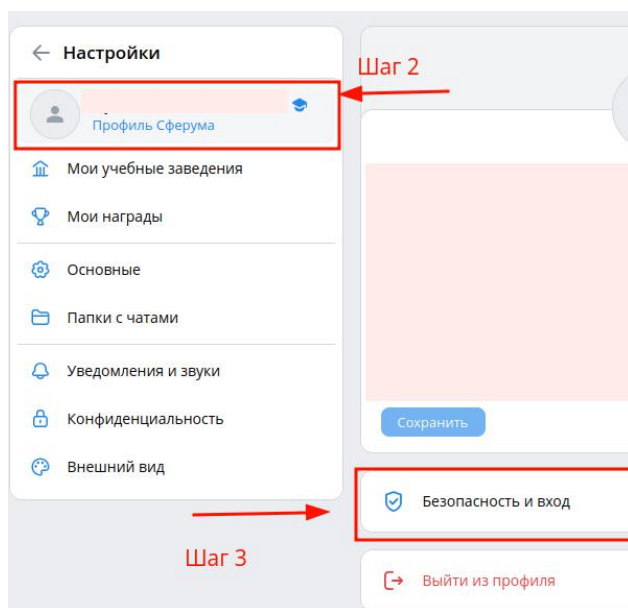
← Настройки

Шаг 2

Профиль Сферума

Мои учебные заведения

Мои награды

Основные

Папки с чатами

Уведомления и звуки

Конфиденциальность

Внешний вид

Сохранить

Безопасность и вход

Шаг 3

Выйти из профиля